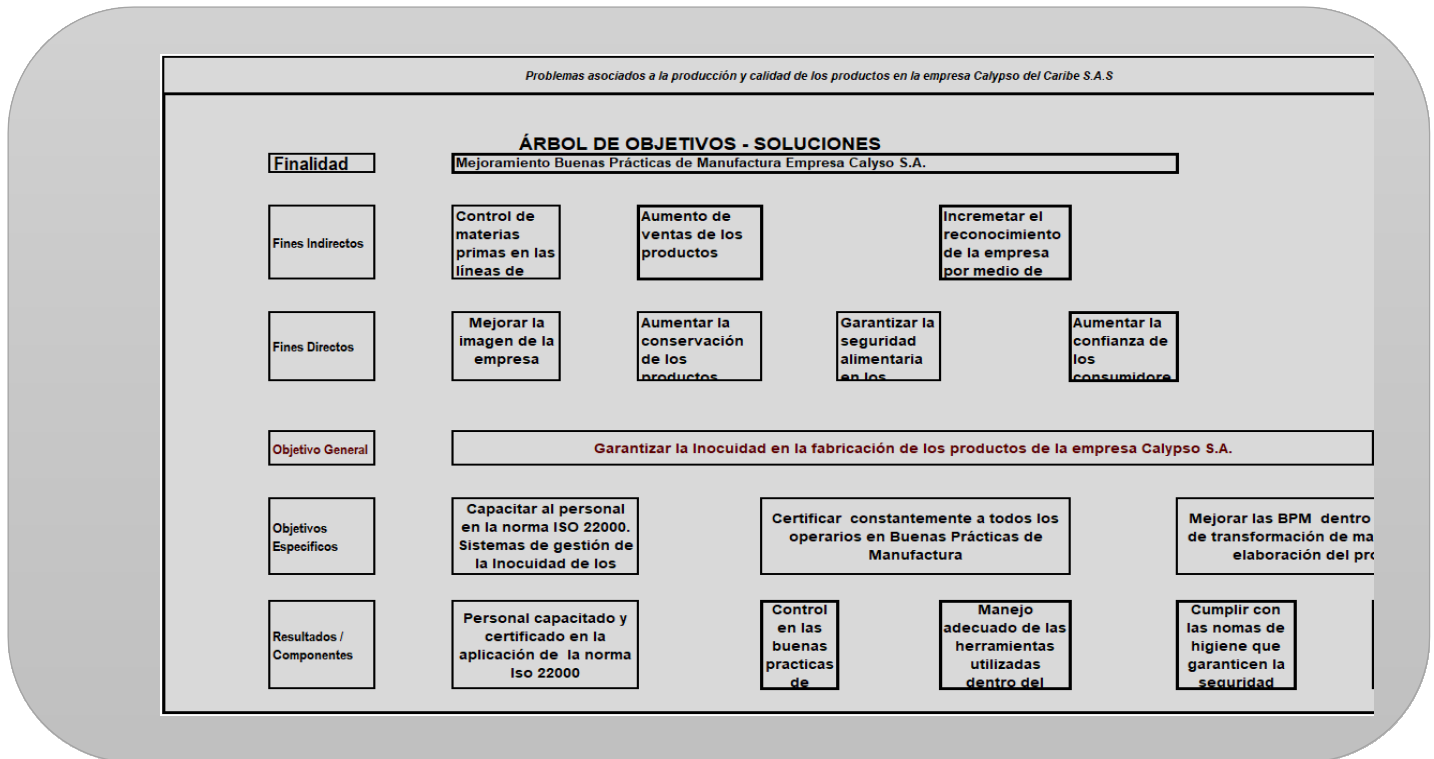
Problemas asociados a la producción y calidad de los productos en la empresa Calypso del Caribe S.A.S

ÁRBOL DE OBJETIVOS - SOLUCIONES

Finalidad

Mejoramiento Buenas Prácticas de Manufactura Empresa Calyso S.A.

Fines Indirectos

Control de materias primas en las líneas de

Aumento de ventas de los productos

Incremetar el reconocimiento de la empresa por medio de

Fines Directos

Mejorar la imagen de la empresa

Aumentar la conservación de los productos

Garantizar la seguridad alimentaria en los

Aumentar la confianza de los consumidore

Objetivo General

Garantizar la Inocuidad en la fabricación de los productos de la empresa Calypso S.A.

Objetivos Especificos

Capacitar al personal en la norma ISO 22000. Sistemas de gestión de la Inocuidad de los

Certificar constantemente a todos los operarios en Buenas Prácticas de Manufactura

Mejorar las BPM dentro de transformación de ma elaboración del pr

Resultados / Componentes

Personal capacitado y certificado en la aplicación de la norma Iso 22000

Control en las buenas practicas de

Manejo adecuado de las herramientas utilizadas dentro del

Cumplir con las nomas de higiene que garanticen la seguridad